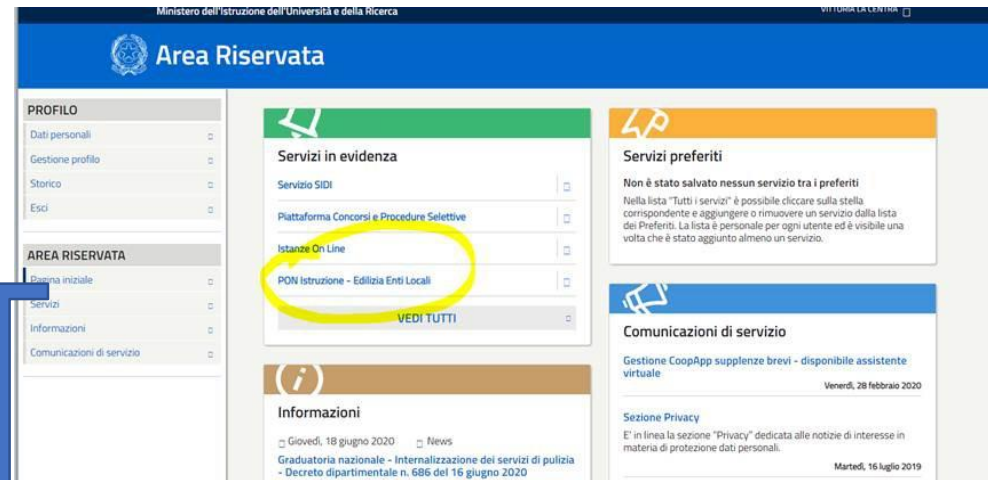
Ministero dell'Istruzione dell'Università e della Ricerca

VITTORIA LA CENTRA

Area Riservata

PROFILO

Dati personali

Gestione profilo

Storico

Esci

AREA RISERVATA

Pagina iniziale

Servizi

Informazioni

Comunicazioni di servizio

Servizi in evidenza

Servizio SIDI

Piattaforma Concorsi e Procedure Selettive

Istanze On Line

PON Istruzione - Edilizia Enti Locali

VEDI TUTTI

Servizi preferiti

Non è stato salvato nessun servizio tra i preferiti

Nella lista "Tutti i servizi" è possibile cliccare sulla stella corrispondente e aggiungere o rimuovere un servizio dalla lista dei Preferiti. La lista è personale per ogni utente ed è visibile una volta che è stato aggiunto almeno un servizio.

Comunicazioni di servizio

Gestione CoopApp supplenze brevi - disponibile assistente virtuale

Venerdì, 28 febbraio 2020

Sezione Privacy

E' in linea la sezione "Privacy" dedicata alle notizie di interesse in materia di protezione dati personali.

Martedì, 16 luglio 2019

Informazioni

Giovedì, 18 giugno 2020 News

Graduatoria nazionale - Internalizzazione dei servizi di pulizia - Decreto dipartimentale n. 686 del 16 giugno 2020